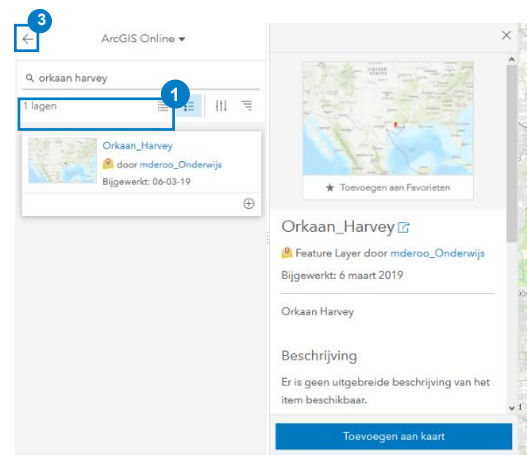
3

ArcGIS Online

orkaan harvey

1 lagen

1

Orkaan_Harvey

door mderoo_Onderwijs

Bijgewerkt: 06-03-19

★ Toevoegen aan Favorieten

Orkaan_Harvey

Feature Layer door mderoo_Onderwijs

Bijgewerkt: 6 maart 2019

Orkaan Harvey

Beschrijving

Er is geen uitgebreide beschrijving van het item beschikbaar.

Toevoegen aan kaart